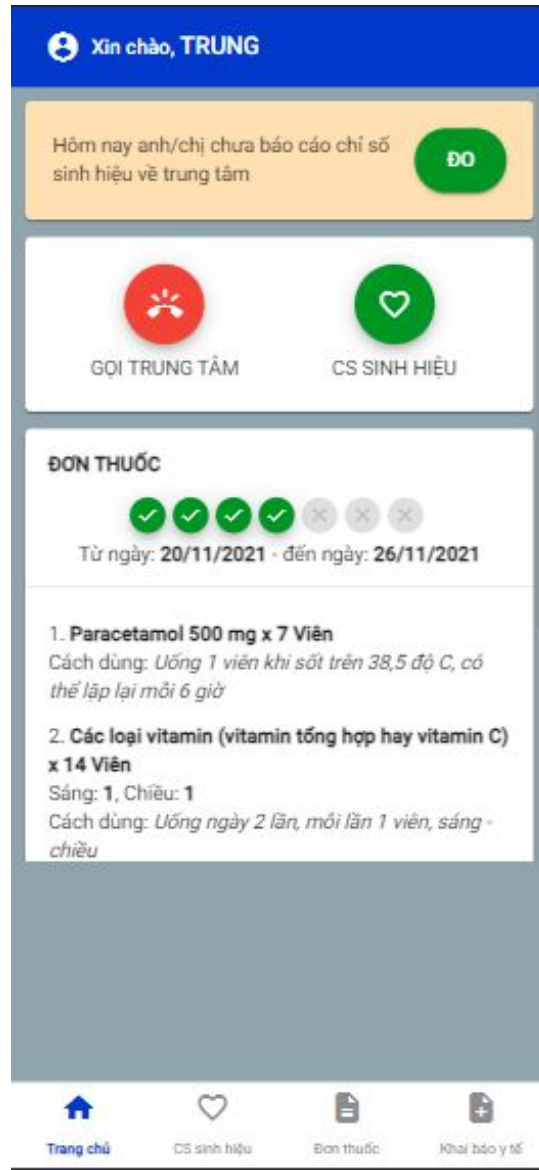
Xin chào, TRUNG

Hôm nay anh/chị chưa báo cáo chỉ số sinh hiệu về trung tâm

ĐO

GỌI TRUNG TÂM

CS SINH HIỆU

ĐƠN THUỐC

Từ ngày: 20/11/2021 - đến ngày: 26/11/2021

1. Paracetamol 500 mg x 7 Viên
Cách dùng: Uống 1 viên khi sốt trên 38,5 độ C, có thể lặp lại mỗi 6 giờ

2. Các loại vitamin (vitamin tổng hợp hay vitamin C) x 14 Viên
Sáng: 1, Chiều: 1
Cách dùng: Uống ngày 2 lần, mỗi lần 1 viên, sáng - chiều

Trang chủ

CS sinh hiệu

Đơn thuốc

Khai báo y tế